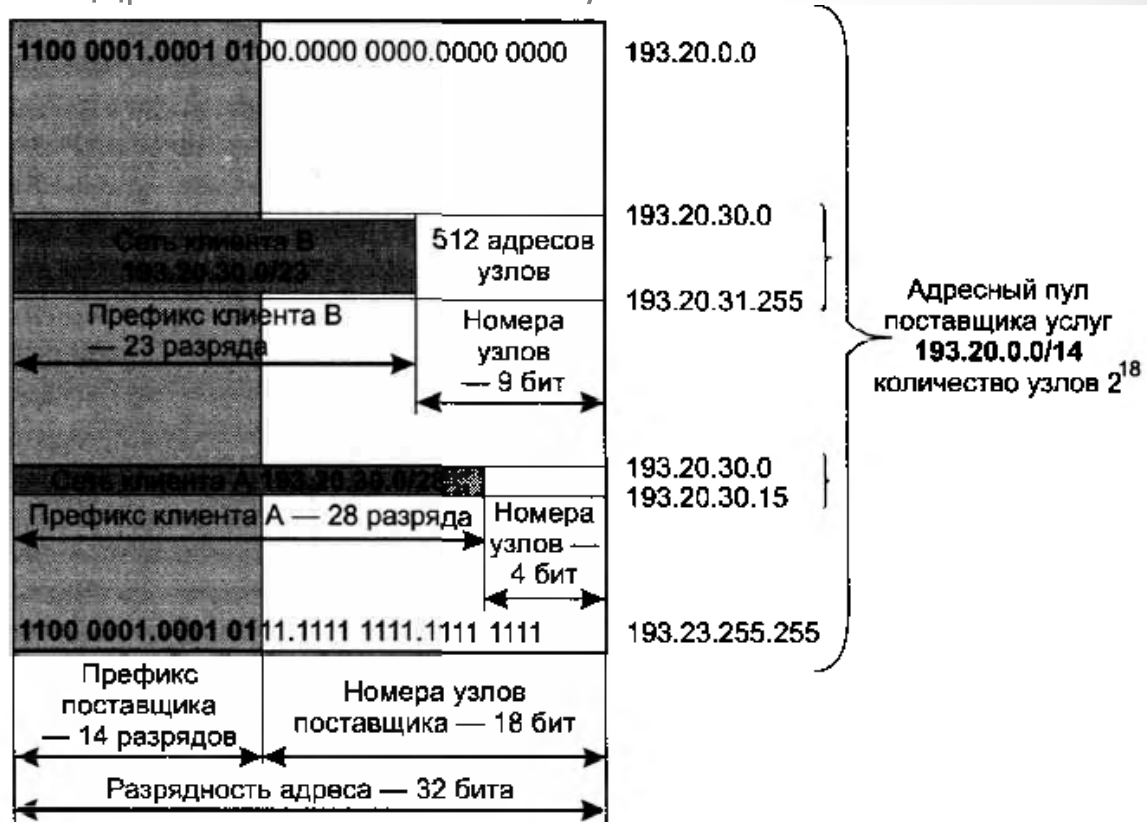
1100 0001.0001 0100.0000 0000.0000 0000

193.20.0.0

Сеть клиента В 193.20.30.0/23

512 адресов узлов

193.20.30.0

193.20.31.255

Префикс клиента В — 23 разряда

Номера узлов — 9 бит

Адресный пул поставщика услуг **193.20.0.0/14** количество узлов $2^{18}$

Сеть клиента А 193.20.30.0/28

193.20.30.0

193.20.30.15

Префикс клиента А — 28 разряда

Номера узлов — 4 бит

1100 0001.0001 0111.1111 1111.1111 1111

193.23.255.255

Префикс поставщика — 14 разрядов

Номера узлов поставщика — 18 бит

Разрядность адреса — 32 бита